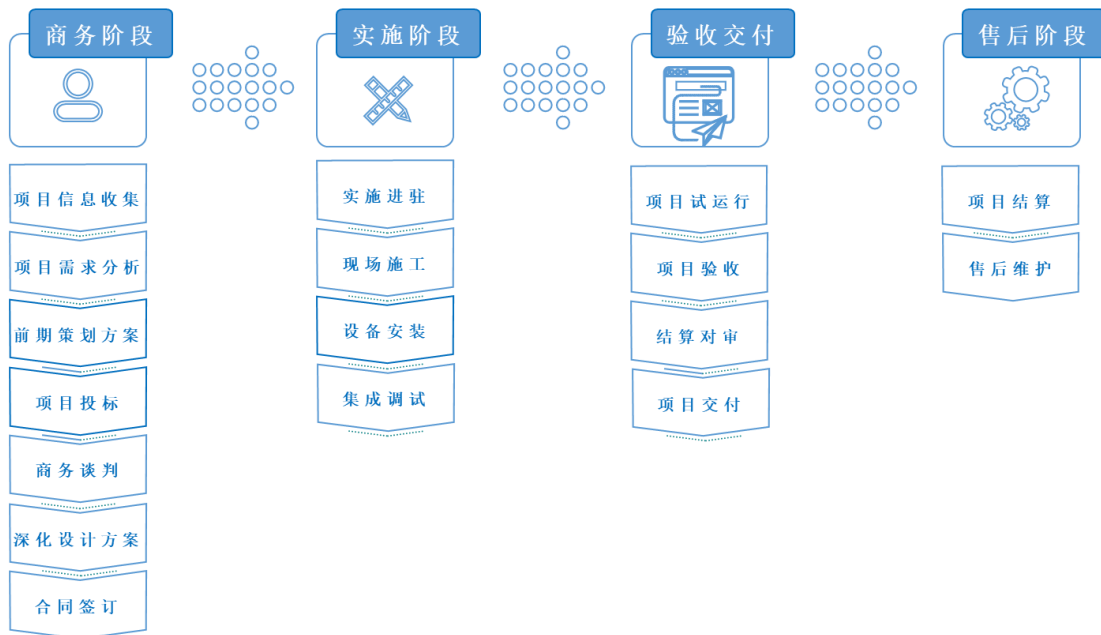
商务阶段

项目信息收集

项目需求分析

前期策划方案

项目投标

商务谈判

深化设计方案

合同签订

实施阶段

实施进驻

现场施工

设备安装

集成调试

验收交付

项目试运行

项目验收

结算对审

项目交付

售后阶段

项目结算

售后维护